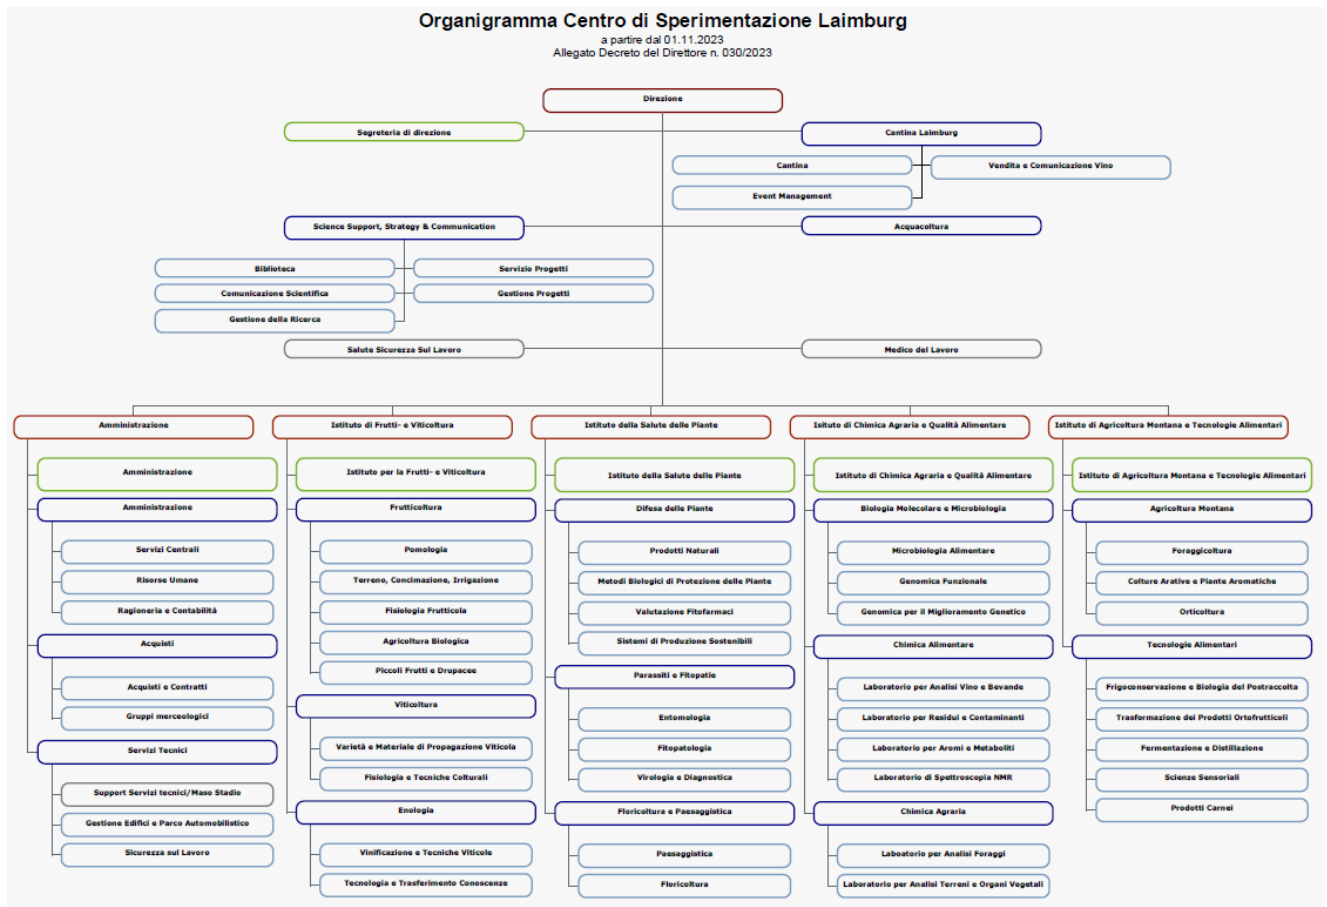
Organigramma Centro di Sperimentazione Laimburg
a partire dal 01.11.2023
Allegato Decreto del Direttore n. 030/2023

Direzione

Segreteria di direzione

Cantina Laimburg

Cantina

Vendita e Comunicazione Vino

Event Management

Science Support, Strategy & Communication

Acquacoltura

Biblioteca

Servizio Progetti

Comunicazione Scientifica

Gestione Progetti

Gestione della Ricerca

Salute Sicurezza Sul Lavoro

Medico del Lavoro

Amministrazione

Amministrazione

Amministrazione

Servizi Centrali

Risorse Umane

Ragioneria e Contabilità

Acquisti

Acquisti e Contratti

Gruppi merceologici

Servizi Tecnici

Support Servizi tecnici/Maso Stadio

Gestione Edifici e Parco Automobilistico

Sicurezza sul Lavoro

Istituto di Frutti- e Viticoltura

Istituto per la Frutti- e Viticoltura

Frutticoltura

Pomologia

Terreno, Concimazione, Irrigazione

Fisiologia Frutticola

Agricoltura Biologica

Piccoli Frutti e Drupacee

Viticoltura

Varietà e Materiale di Propagazione Viticola

Fisiologia e Tecniche Colturali

Enologia

Vinificazione e Tecniche Viticole

Tecnologia e Trasferimento Conoscenze

Istituto della Salute delle Piante

Istituto della Salute delle Piante

Difesa delle Piante

Prodotti Naturali

Metodi Biologici di Protezione delle Piante

Valutazione Fitofarmaci

Sistemi di Produzione Sostenibili

Parassiti e Fitopatie

Entomologia

Fitopatologia

Virologia e Diagnostica

Floricoltura e Paesaggistica

Paesaggistica

Floricoltura

Isituto di Chimica Agraria e Qualità Alimentare

Istituto di Chimica Agraria e Qualità Alimentare

Biologia Molecolare e Microbiologia

Microbiologia Alimentare

Genomica Funzionale

Genomica per il Miglioramento Genetico

Chimica Alimentare

Laboratorio per Analisi Vino e Bevande

Laboratorio per Residui e Contaminanti

Laboratorio per Aromi e Metaboliti

Laboratorio di Spettroscopia NMR

Chimica Agraria

Laboatorio per Analisi Foraggi

Laboratorio per Analisi Terreni e Organi Vegetali

Istituto di Agricoltura Montana e Tecnologie Alimentari

Istituto di Agricoltura Montana e Tecnologie Alimentari

Agricoltura Montana

Foraggicoltura

Colture Arative e Piante Aromatiche

Orticoltura

Tecnologie Alimentari

Frigoconservazione e Biologia del Postraccolta

Trasformazione dei Prodotti Ortofrutticoli

Fermentazione e Distillazione

Scienze Sensoriali

Prodotti Carnei